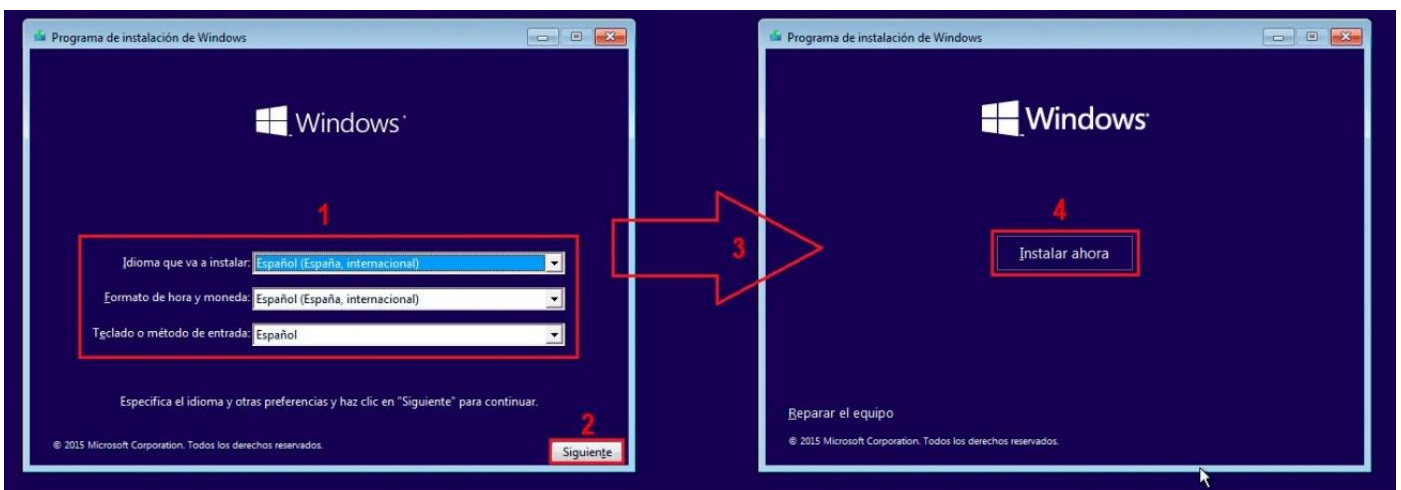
Programa de instalación de Windows

Windows

1

Idioma que va a instalar: Español (España, internacional)

Formato de hora y moneda: Español (España, internacional)

Teclado o método de entrada: Español

Especifica el idioma y otras preferencias y haz clic en "Siguiente" para continuar.

© 2015 Microsoft Corporation. Todos los derechos reservados.

2

Siguiente

3

Programa de instalación de Windows

Windows

4

Instalar ahora

Reparar el equipo

© 2015 Microsoft Corporation. Todos los derechos reservados.